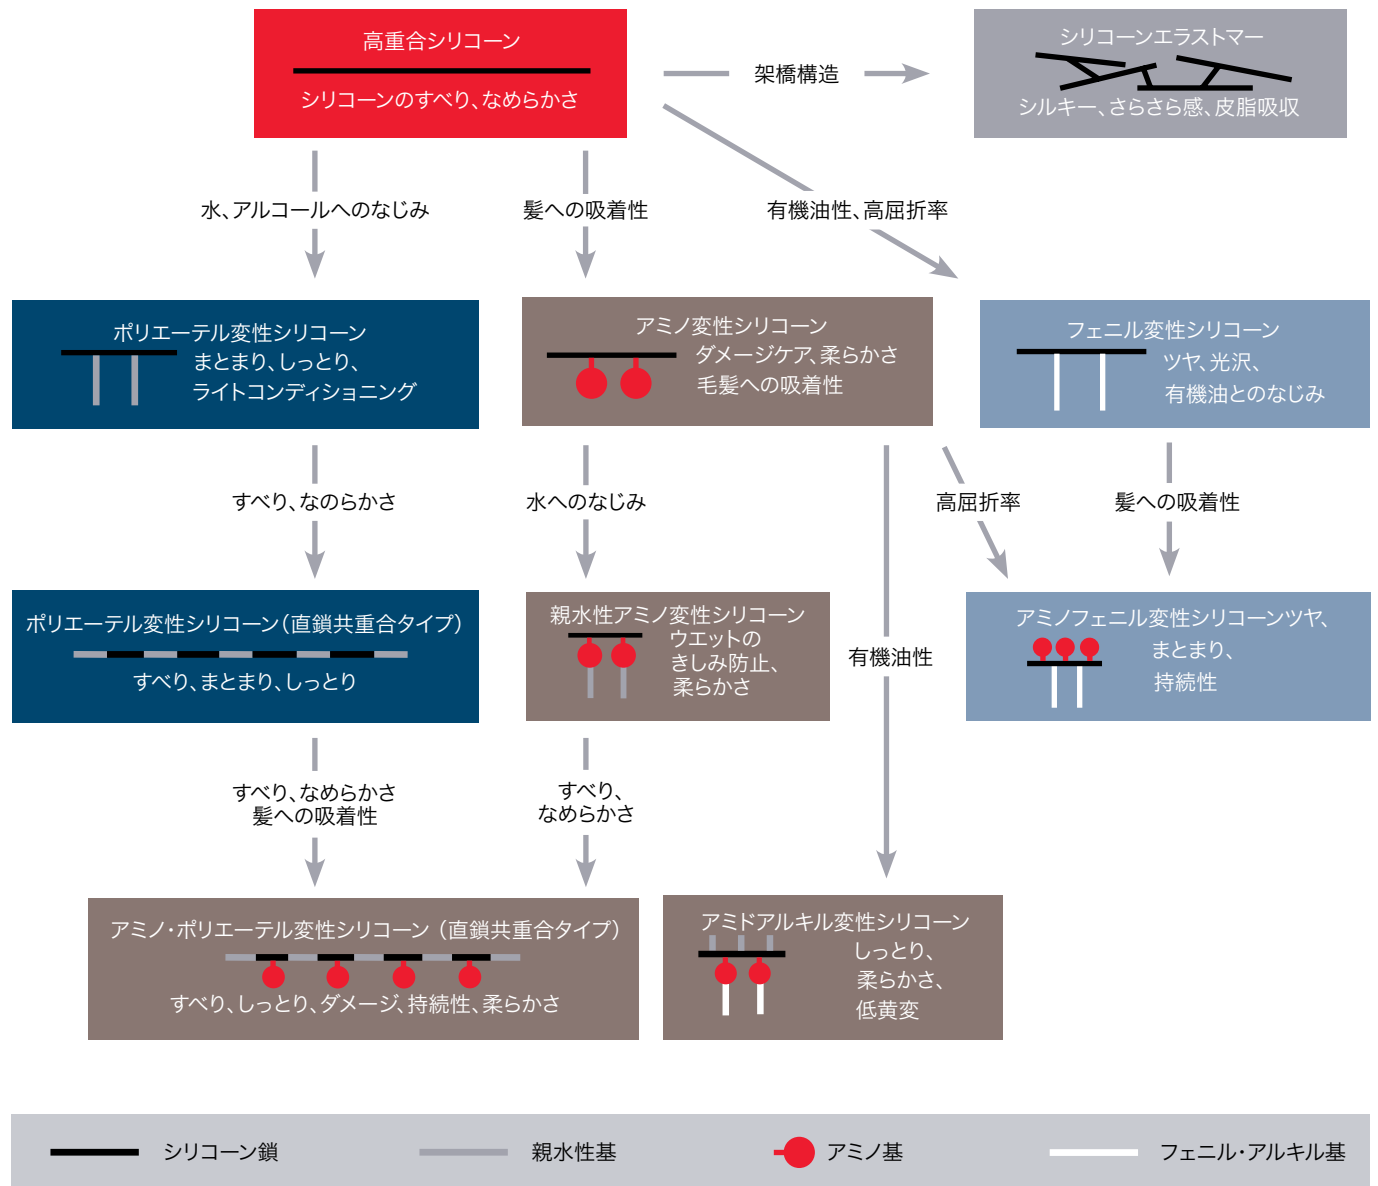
高重合シリコーン
シリコーンのすべり、なめらかさ

架橋構造

シリコーンエラストマー
シルキー、さらさら感、皮脂吸収

水、アルコールへのなじみ

髪への吸着性

有機油性、高屈折率

ポリエーテル変性シリコーン
まとまり、しっとり、
ライトコンディショニング

アミノ変性シリコーン
ダメージケア、柔らかさ
毛髪への吸着性

フェニル変性シリコーン
ツヤ、光沢、
有機油とのなじみ

すべり、なのらかさ

水へのなじみ

高屈折率

髪への吸着性

ポリエーテル変性シリコーン(直鎖共重合タイプ)
すべり、まとまり、しっとり

親水性アミノ変性シリコーン
ウエットの
きしみ防止、
柔らかさ

有機油性

アミノフェニル変性シリコーンツヤ、
まとまり、
持続性

すべり、なめらかさ
髪への吸着性

すべり、
なめらかさ

アミノ・ポリエーテル変性シリコーン(直鎖共重合タイプ)
すべり、しっとり、ダメージ、持続性、柔らかさ

アミドアルキル変性シリコーン
しっとり、
柔らかさ、
低黄変

シリコーン鎖

親水性基

アミノ基

フェニル・アルキル基